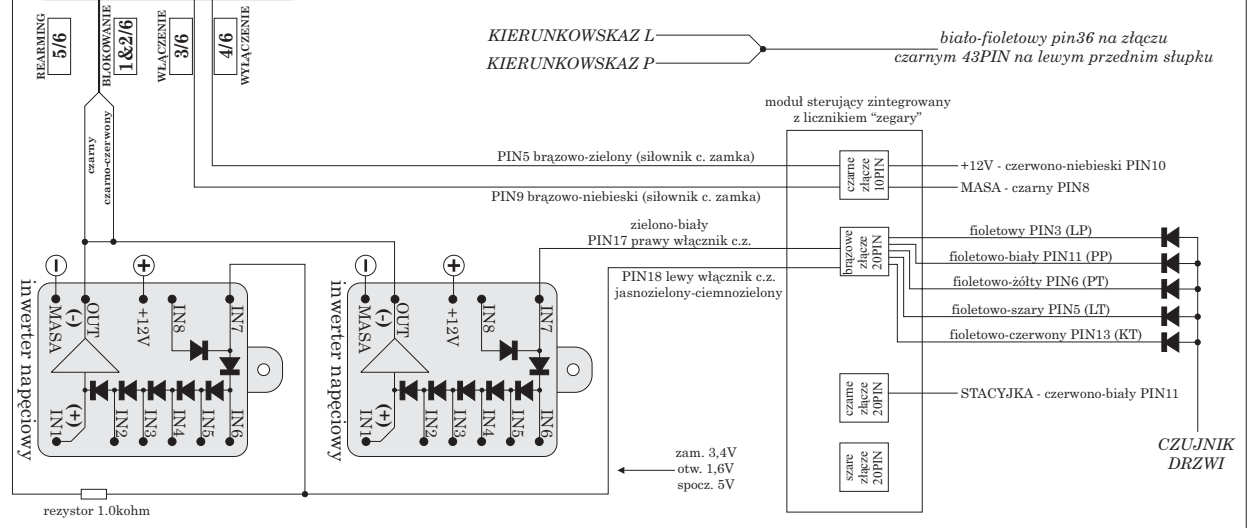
REARMING 5/6

BLOKOWANIE 1&2/6

WŁĄCZENIE 3/6

4/6 WYŁĄCZENIE

czarny

czarno-czerwony

KIERUNKOWSKAZ L

KIERUNKOWSKAZ P

biało-fioletowy pin36 na złączu czarnym 43PIN na lewym przednim słupku

moduł sterujący zintegrowany z licznikiem "zegary"

PIN5 brązowo-zielony (siłownik c. zamka)

czarne złącze 10PIN

+12V - czerwono-niebieski PIN10

MASA - czarny PIN8

PIN9 brązowo-niebieski (siłownik c. zamka)

zielono-biały PIN17 prawy włącznik c.z.

brązowe złącze 20PIN

fioletowy PIN3 (LP)

fioletowo-biały PIN11 (PP)

fioletowo-żółty PIN6 (PT)

fioletowo-szary PIN5 (LT)

fioletowo-czerwony PIN13 (KT)

PIN18 lewy włącznik c.z. jasnozielony-ciemnozielony

inwerter napięciowy

(-) MASA

OUT

+12V

IN8

IN7

(+) IN1

IN2

IN3

IN4

IN5

IN6

inwerter napięciowy

(-) MASA

OUT

+12V

IN8

IN7

(+) IN1

IN2

IN3

IN4

IN5

IN6

czarne złącze 20PIN

STACYJKA - czerwono-biały PIN11

szare złącze 20PIN

CZUJNIK DRZWI

zam. 3,4V
otw. 1,6V
spocz. 5V

rezystor 1.0kohm